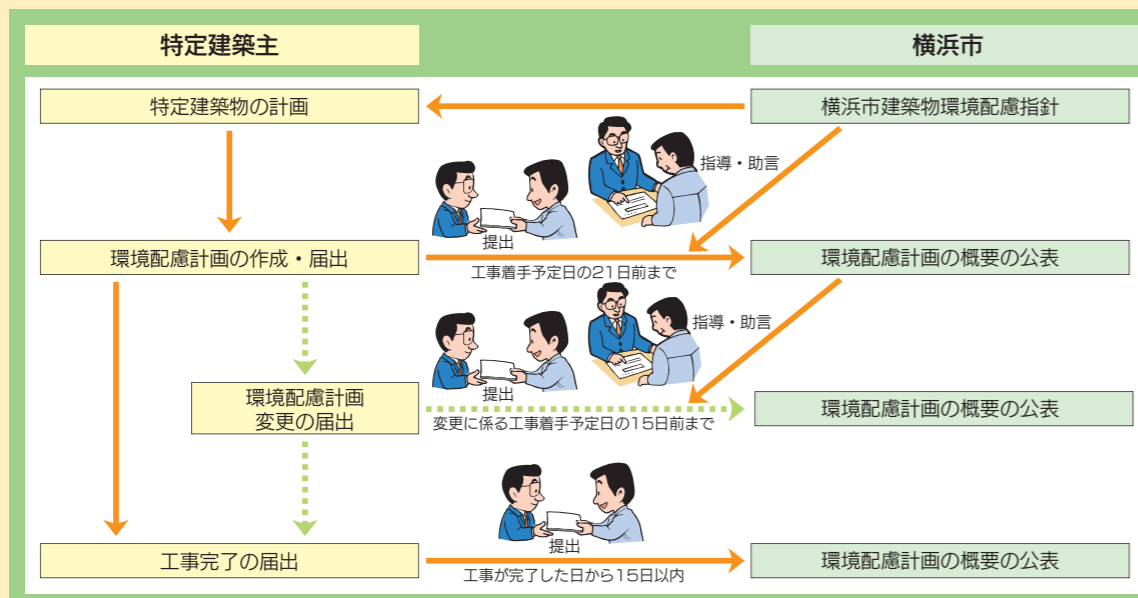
特定建築主

横浜市

特定建築物の計画

横浜市建築物環境配慮指針

指導・助言

提出

環境配慮計画の作成・届出

工事着手予定日の21日前まで

環境配慮計画の概要の公表

指導・助言

提出

環境配慮計画
変更の届出

変更に係る工事着手予定日の15日前まで

環境配慮計画の概要の公表

提出

工事完了の届出

工事が完了した日から15日以内

環境配慮計画の概要の公表